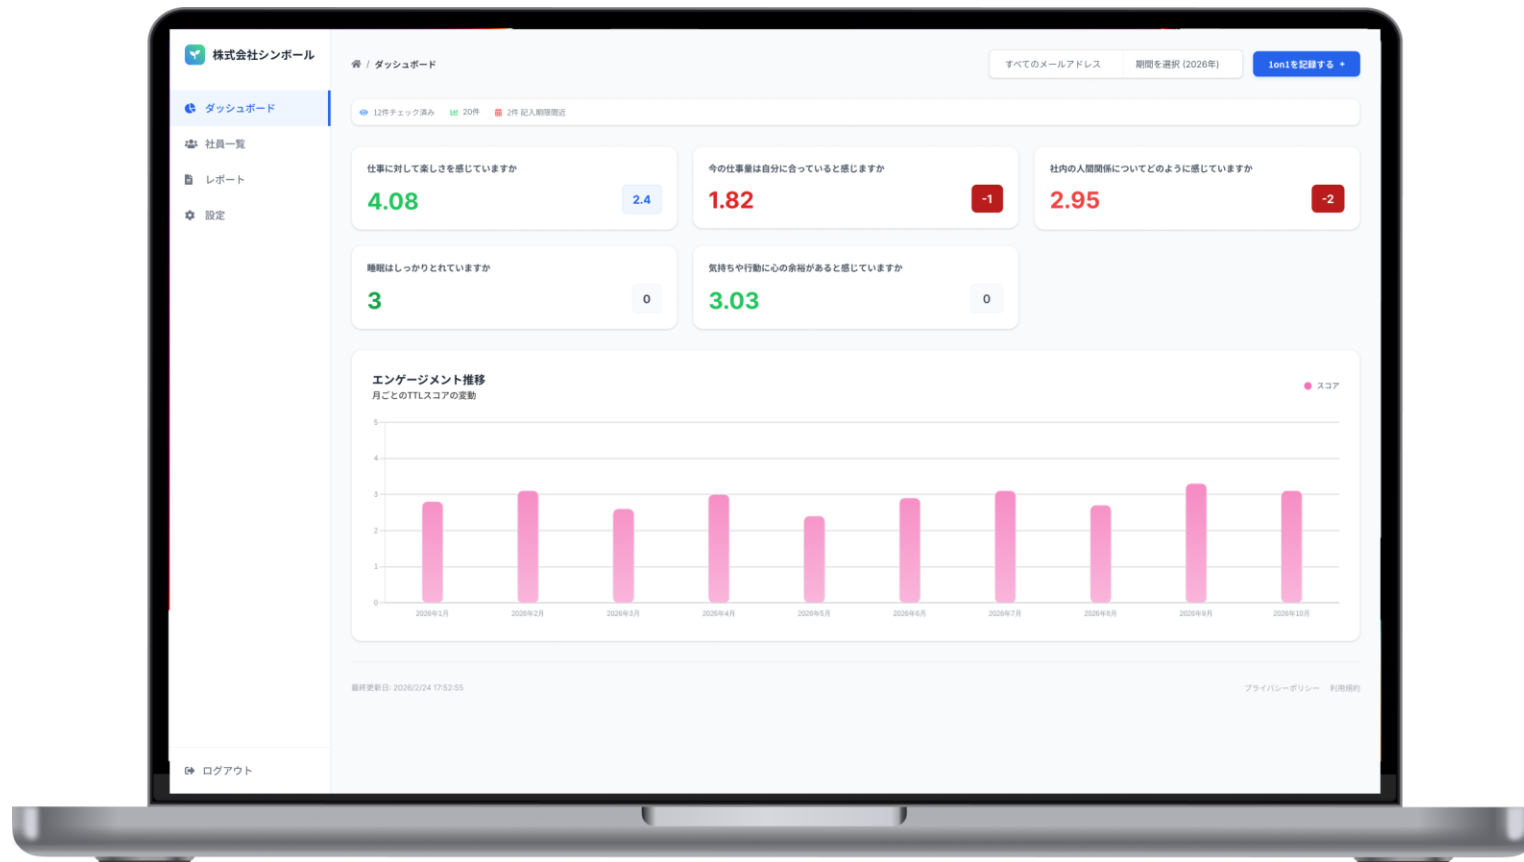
株式会社シンボール

ダッシュボード
社員一覧
レポート
設定

ログアウト

/ ダッシュボード

すべてのメールアドレス　期間を選択 (2026年)　1on1を記録する +

12件チェック済み　20件　2件 記入期限間近

仕事に対して楽しさを感じていますか
4.08
2.4

今の仕事量は自分に合っていると感じますか
1.82
-1

社内の人間関係についてどのように感じていますか
2.95
-2

睡眠はしっかりとれていますか
3
0

気持ちや行動に心の余裕があると感じていますか
3.03
0

エンゲージメント推移
月ごとのTTLスコアの変動
スコア

5
4
3
2
1
0

2026年1月　2026年2月　2026年3月　2026年4月　2026年5月　2026年6月　2026年7月　2026年8月　2026年9月　2026年10月

最終更新日: 2026/2/24 17:52:55

プライバシーポリシー　利用規約